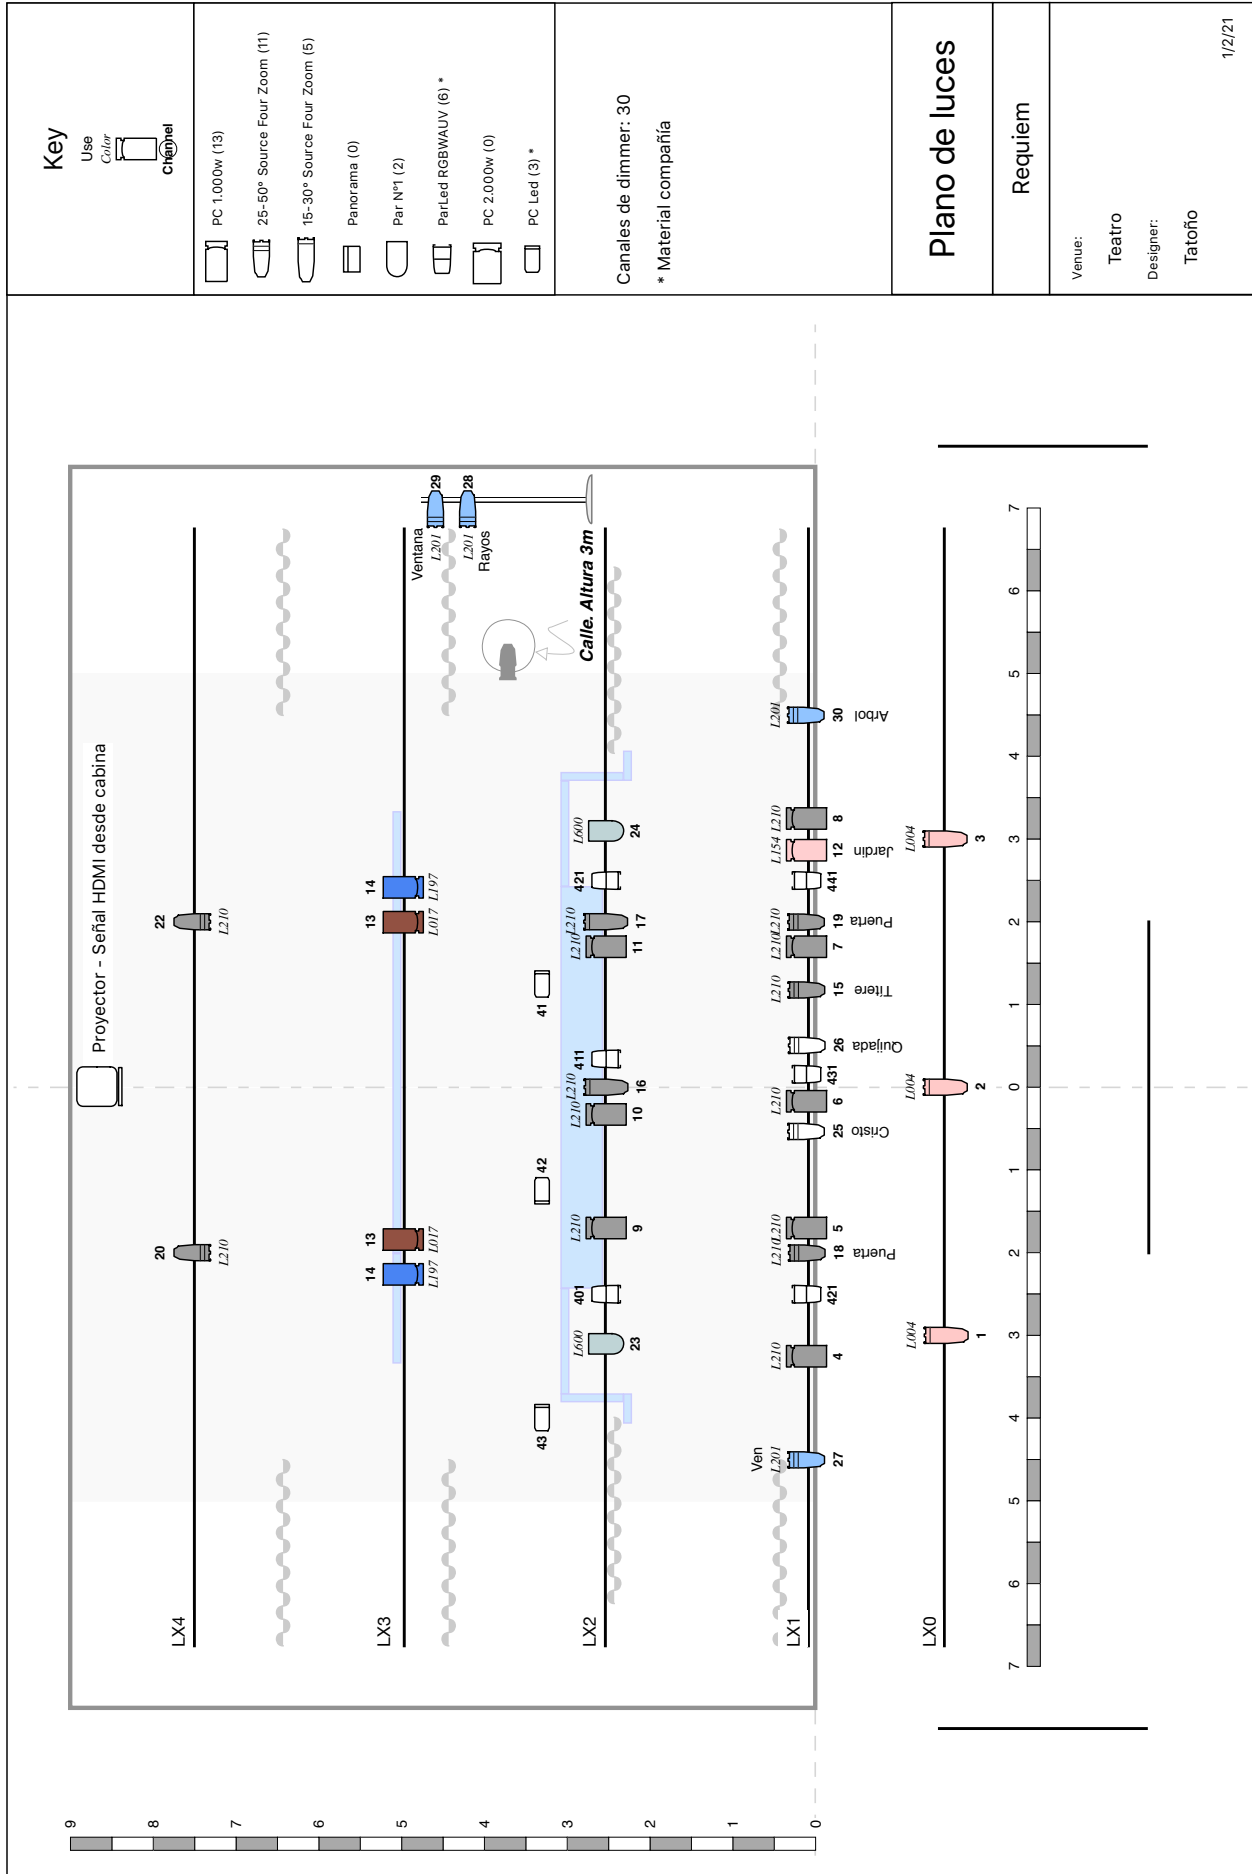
Key
Use
Color
Channel

PC 1.000w (13)
25-50° Source Four Zoom (11)
15-30° Source Four Zoom (5)
Panorama (0)
Par Nº1 (2)
ParLed RGBWAUV (6) *
PC 2.000w (0)
PC Led (3) *

Canales de dimmer: 30
* Material compañía

Plano de luces

Requiem

Venue:
Teatro
Designer:
Tatoño

1/2/21

Proyector - Señal HDMI desde cabina

LX4
20 L210
22 L210

LX3
14 L197
13 L017
13 L017
14 L197
Ventana L201 29
L201 Rayos 28

Calle. Altura 3m

41
42
43

LX2
L600 23
401
L210 9
L210 L210 10 16
411
L210 L210 11 17
421
L600 24

LX1
Ven L201 27
L210 4
421
L210 L210 5 18 Puerta
Cristo 25
L210 6
431
Quijada 26
Titere 15 L210
L210 L210 7 19 Puerta
441
L154 12 Jardin
L210 8
L201 30 Arbol

LX0
L004 1
L004 2
L004 3

7 6 5 4 3 2 1 0 1 2 3 4 5 6 7

0 1 2 3 4 5 6 7 8 9